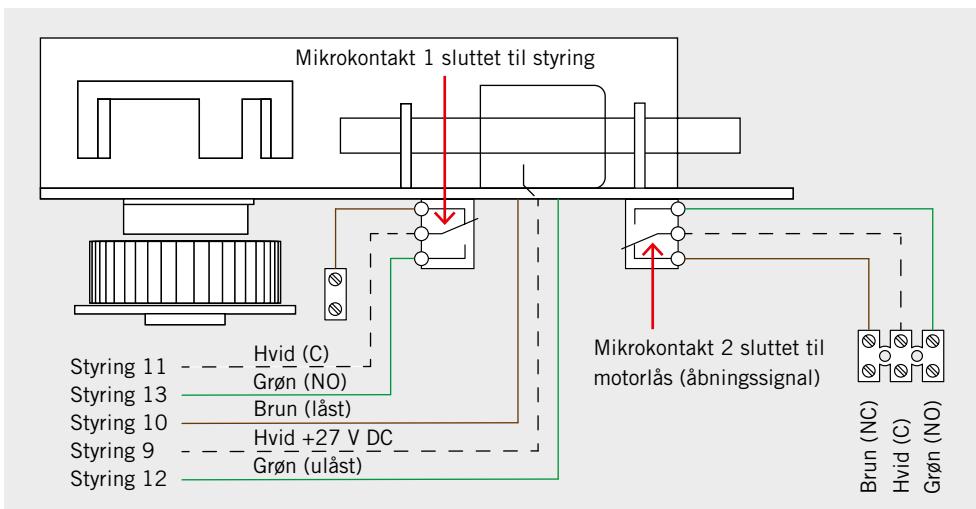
Mikrokontakt 1 sluttet til styring

Mikrokontakt 2 sluttet til motorlås (åbningssignal)

Styring 11
Hvid (C)
Styring 13
Grøn (NO)
Styring 10
Brun (låst)
Styring 9
Hvid +27 V DC
Styring 12
Grøn (ulåst)

Brun (NC)
Hvid (C)
Grøn (NO)